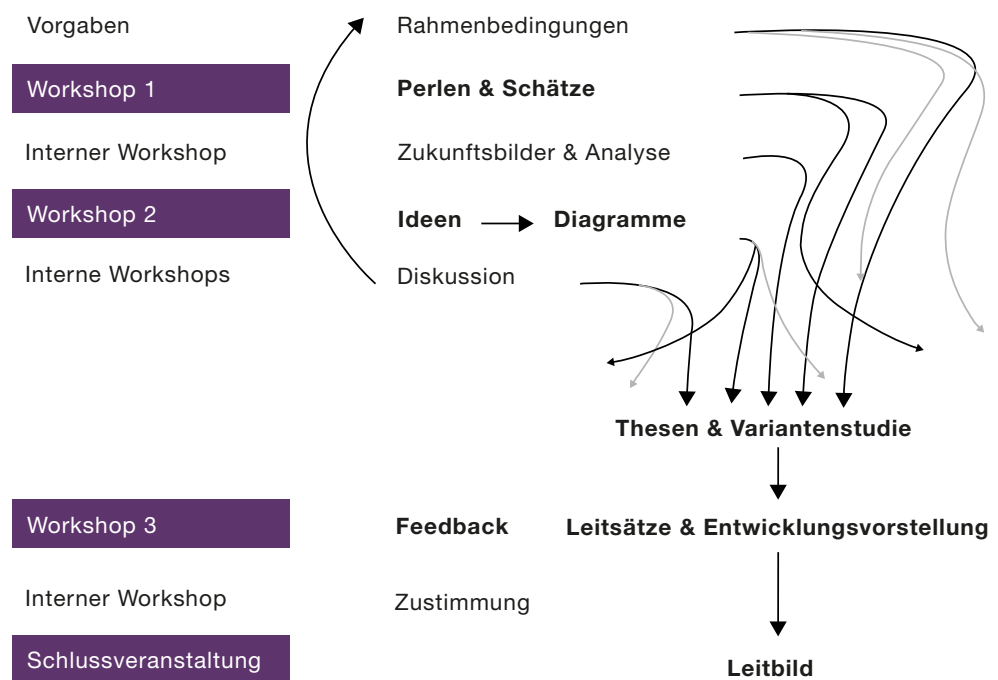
Vorgaben

Workshop 1

Interner Workshop

Workshop 2

Interne Workshops

Rahmenbedingungen

Perlen & Schätze

Zukunftsbilder & Analyse

Ideen → Diagramme

Diskussion

Thesen & Variantenstudie

Workshop 3

Feedback

Leitsätze & Entwicklungsvorstellung

Interner Workshop

Zustimmung

Schlussveranstaltung

Leitbild